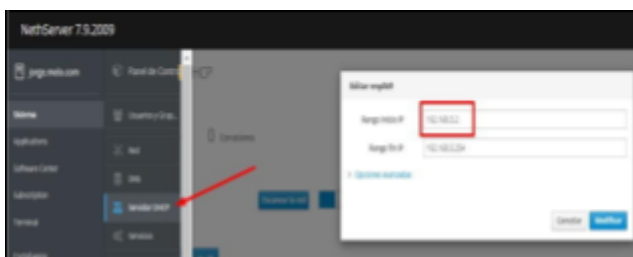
NethServer 7.9.2009

jorge.redes.com

Sistema

Applications

Software Center

Subscription

Terminal

Panel de Control

Usuarios y Grup...

Red

DNS

Servidor DHCP

Servicios

HCP

Conexiones

Editar enp0s8

Rango inicio IP 192.168.0.2

Rango fin IP 192.168.0.254

Opciones avanzadas

Cancelar

Modificar